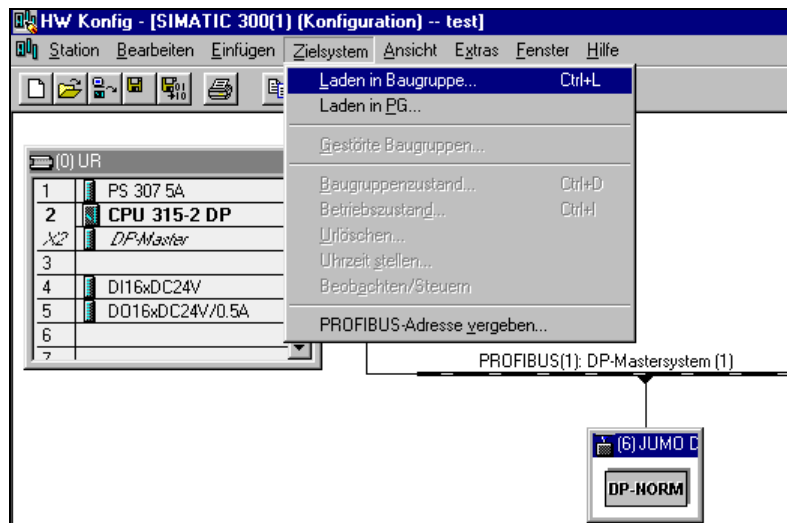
HW Konfig - [SIMATIC 300(1) (Konfiguration) -- test]

Station Bearbeiten Einfügen Zielsystem Ansicht Extras Fenster Hilfe

Laden in Baugruppe... Ctrl+L
Laden in PG...
Gestörte Baugruppen...
Baugruppenzustand... Ctrl+D
Betriebszustand... Ctrl+I
Urlöschen...
Uhrzeit stellen...
Beobachten/Steuern
PROFIBUS-Adresse vergeben...

(0) UR

| | |
|---|---|
| 1 | PS 307 5A |
| 2 | CPU 315-2 DP |
| X2 | DP-Master |
| 3 | |
| 4 | DI16xDC24V |
| 5 | DO16xDC24V/0.5A |
| 6 | |
| 7 | |

PROFIBUS(1): DP-Mastersystem (1)

(6) JUMO D

DP-NORM